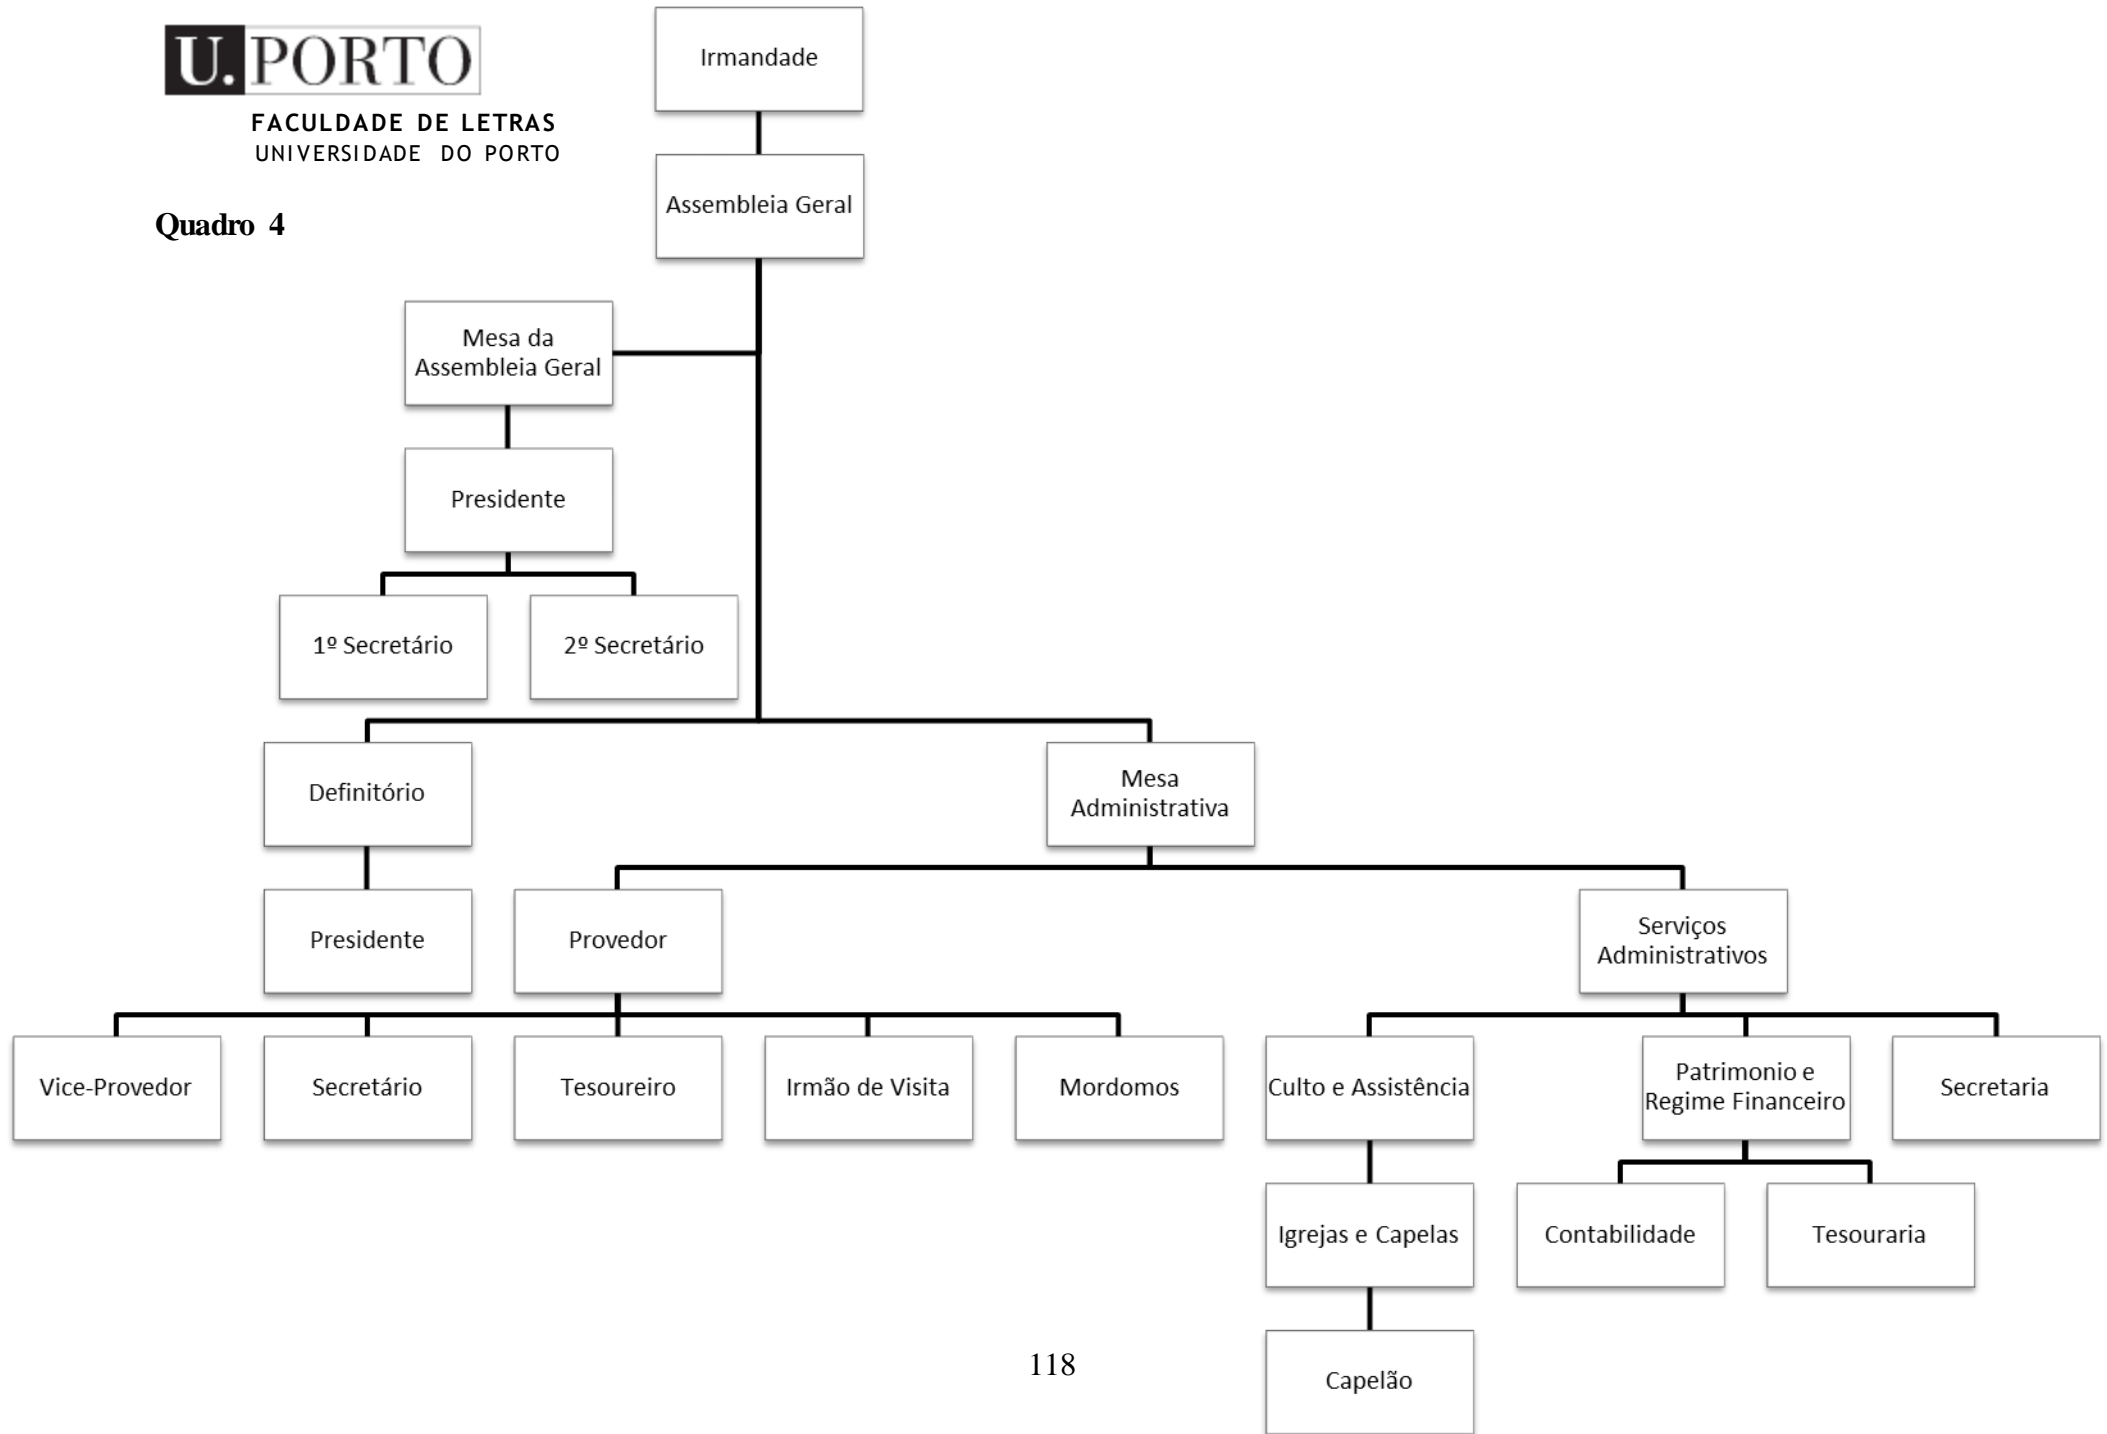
U.PORTO
FACULDADE DE LETRAS
UNIVERSIDADE DO PORTO

Quadro 4

Irmandade

Assembleia Geral

Mesa da Assembleia Geral

Presidente

1º Secretário

2º Secretário

Definitório

Mesa Administrativa

Presidente

Provedor

Serviços Administrativos

Vice-Provedor

Secretário

Tesoureiro

Irmão de Visita

Mordomos

Culto e Assistência

Patrimonio e Regime Financeiro

Secretaria

Igrejas e Capelas

Contabilidade

Tesouraria

Capelão

118